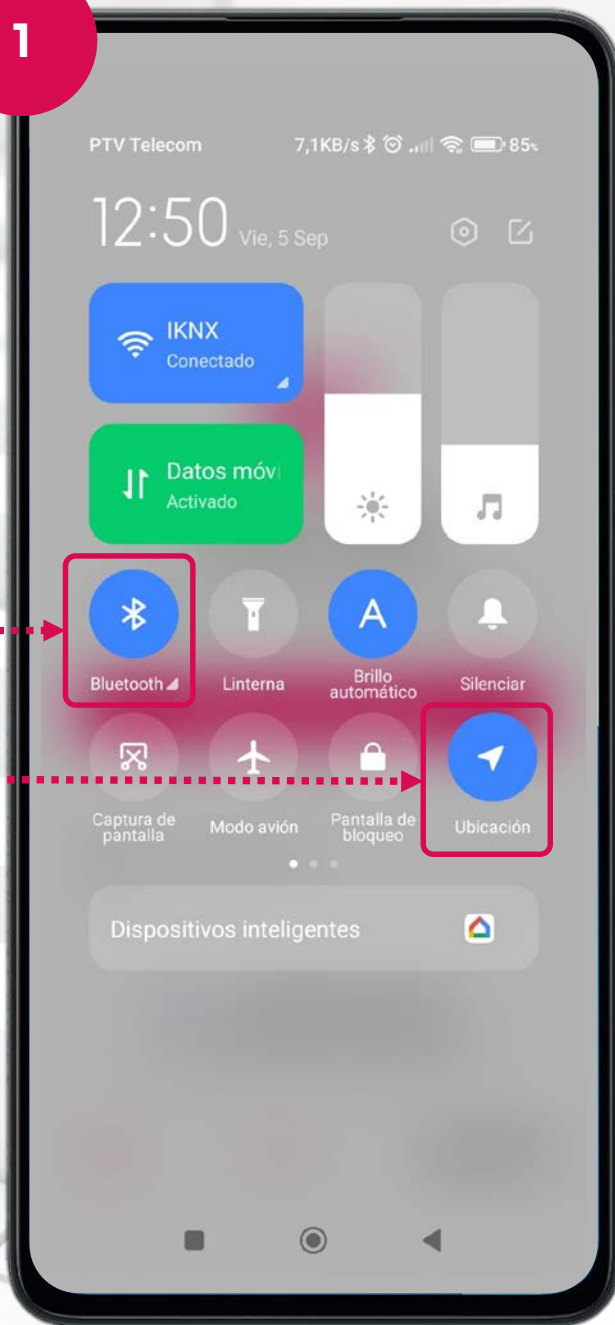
1

PTV Telecom 7,1KB/s 85

12:50 Vie, 5 Sep

IKNX
Conectado

Datos móvi
Activado

Bluetooth

Linterna

Brillo automático

Silenciar

Captura de pantalla

Modo avión

Pantalla de bloqueo

Ubicación

Dispositivos inteligentes